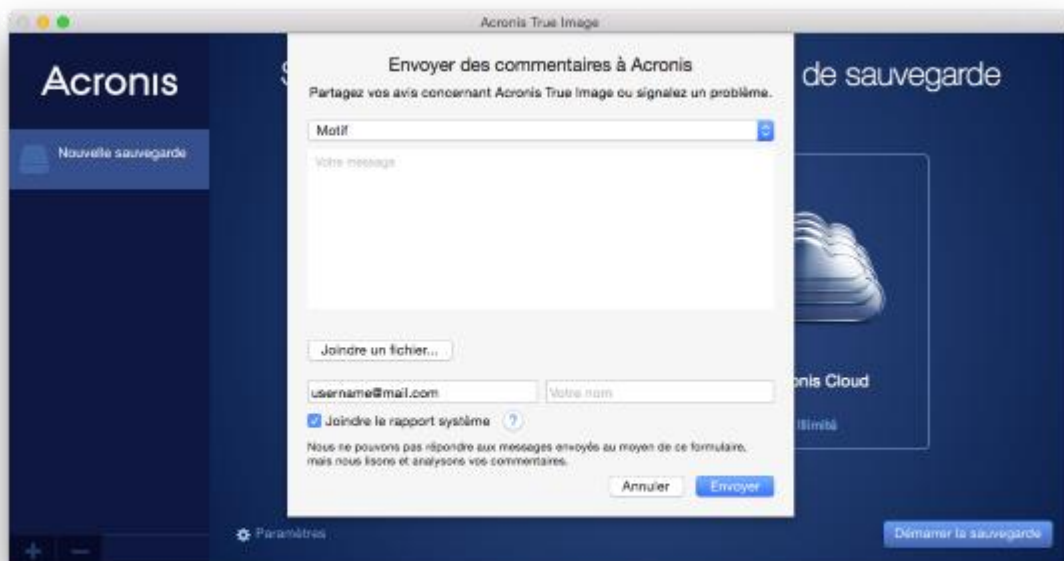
Acronis True Image

Acronis

Nouvelle sauvegarde

S

de sauvegarde

Envoyer des commentaires à Acronis

Partagez vos avis concernant Acronis True Image ou signalez un problème.

Motif

Votre message

Joindre un fichier...

username@mail.com

Votre nom

Joindre le rapport système

?

Nous ne pouvons pas répondre aux messages envoyés au moyen de ce formulaire, mais nous lisons et analysons vos commentaires.

Annuler

Envoyer

nis Cloud

illimité

Paramètres

Démarrer la sauvegarde

+

—